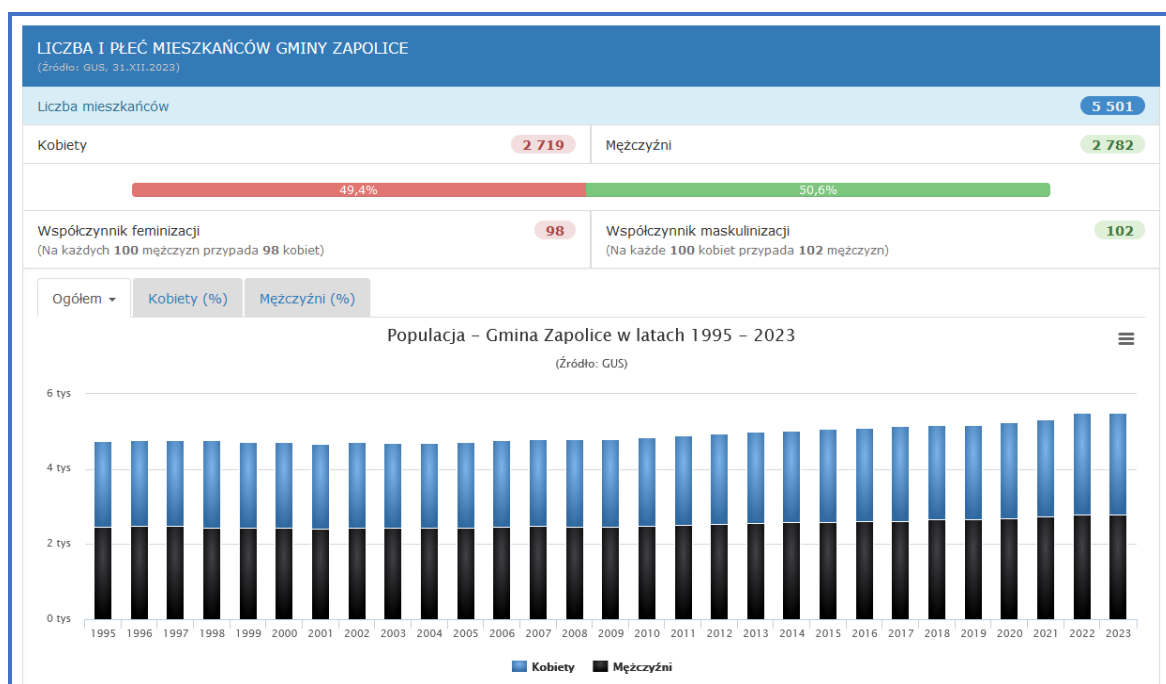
LICZBA I PŁEĆ MIESZKAŃCÓW GMINY ZAPOLICE
(Źródło: GUS, 31.XII.2023)

Liczba mieszkańców 5 501

Kobiety 2 719

Mężczyźni 2 782

49,4%

50,6%

Współczynnik feminizacji 98
(Na każdych 100 mężczyzn przypada 98 kobiet)

Współczynnik maskulinizacji 102
(Na każde 100 kobiet przypada 102 mężczyzn)

Ogółem

Kobiety (%)

Mężczyźni (%)

Populacja - Gmina Zapolice w latach 1995 - 2023
(Źródło: GUS)

6 tys
4 tys
2 tys
0 tys

1995 1996 1997 1998 1999 2000 2001 2002 2003 2004 2005 2006 2007 2008 2009 2010 2011 2012 2013 2014 2015 2016 2017 2018 2019 2020 2021 2022 2023

Kobiety Mężczyźni